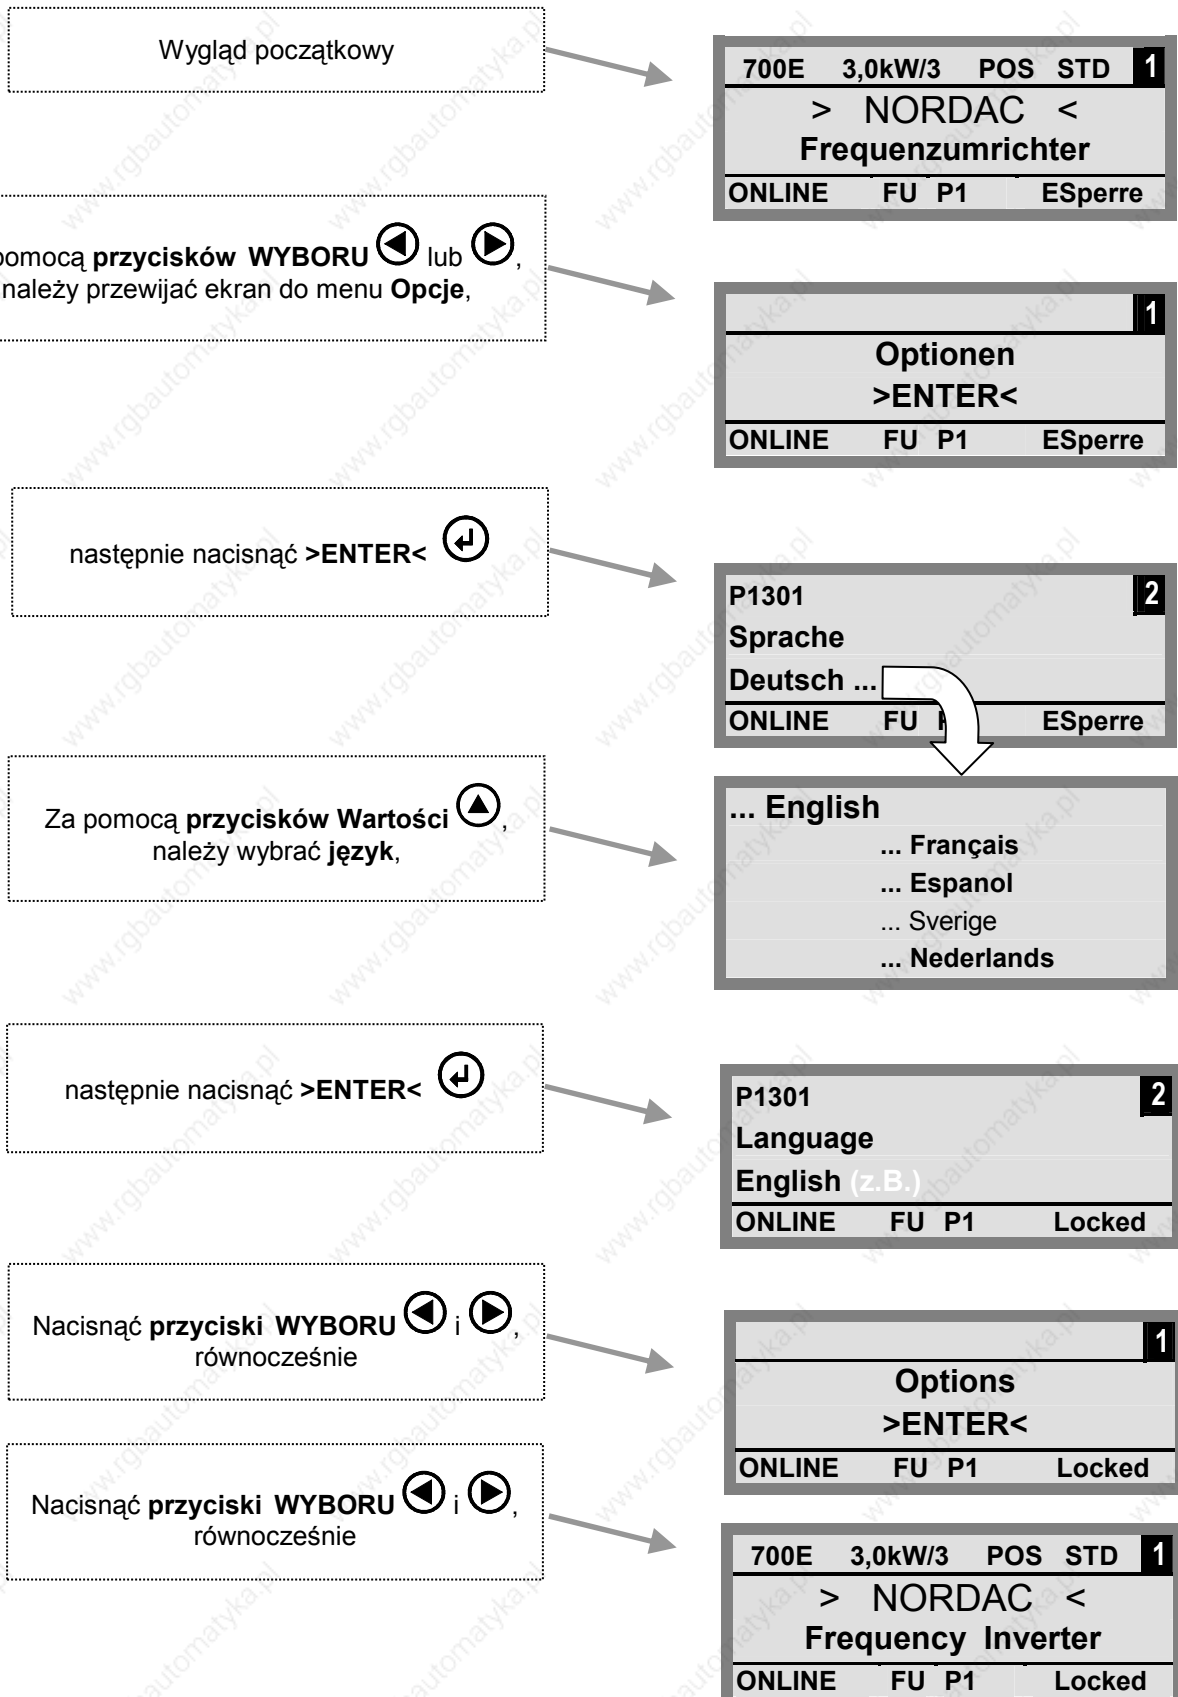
Wygląd początkowy

700E 3,0kW/3 POS STD 1
> NORDAC <
Frequenzumrichter
ONLINE FU P1 ESperre

pomocą **przycisków WYBORU** lub , należy przewijać ekran do menu **Opcje**,

1
Optionen
>ENTER<
ONLINE FU P1 ESperre

następnie nacisnąć **>ENTER<**

P1301 2
Sprache
Deutsch ...
ONLINE FU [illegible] ESperre

Za pomocą **przycisków Wartości** , należy wybrać **język**,

... English
... Français
... Espanol
... Sverige
... Nederlands

następnie nacisnąć **>ENTER<**

P1301 2
Language
English (z.B.)
ONLINE FU P1 Locked

Nacisnąć **przyciski WYBORU** i , równocześnie

1
Options
>ENTER<
ONLINE FU P1 Locked

Nacisnąć **przyciski WYBORU** i , równocześnie

700E 3,0kW/3 POS STD 1
> NORDAC <
Frequency Inverter
ONLINE FU P1 Locked